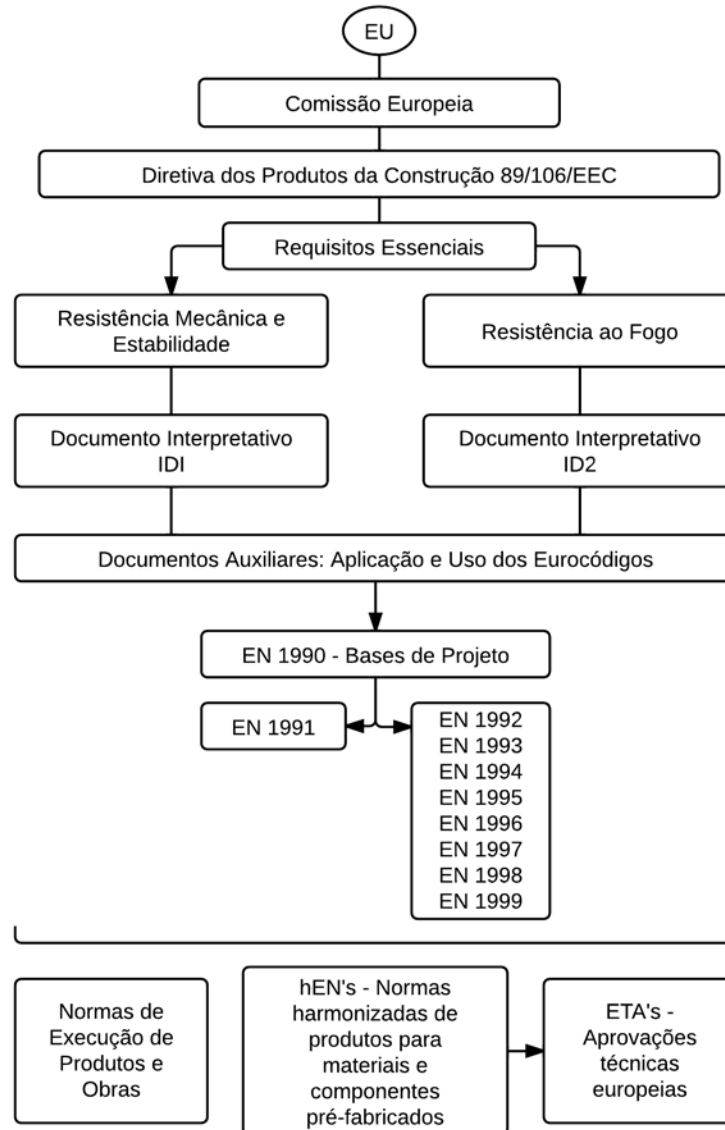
EU

Comissão Europeia

Diretiva dos Produtos da Construção 89/106/EEC

Requisitos Essenciais

Resistência Mecânica e Estabilidade

Resistência ao Fogo

Documento Interpretativo IDI

Documento Interpretativo ID2

Documentos Auxiliares: Aplicação e Uso dos Eurocódigos

EN 1990 - Bases de Projeto

EN 1991

EN 1992
EN 1993
EN 1994
EN 1995
EN 1996
EN 1997
EN 1998
EN 1999

Normas de Execução de Produtos e Obras

hEN's - Normas harmonizadas de produtos para materiais e componentes pré-fabricados

ETA's - Aprovações técnicas europeias